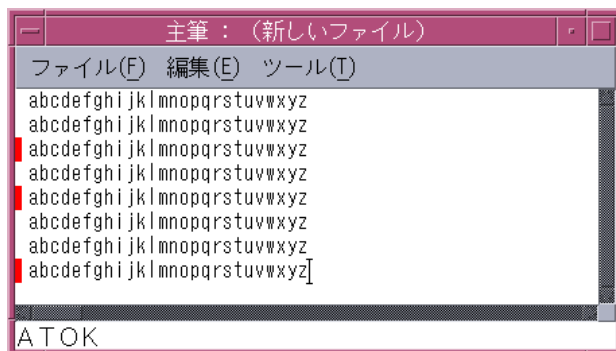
主筆：（新しいファイル）

ファイル(F) 編集(E) ツール(T)

abcdefghijklmnopqrstuvwxyz
abcdefghijklmnopqrstuvwxyz
abcdefghijklmnopqrstuvwxyz
abcdefghijklmnopqrstuvwxyz
abcdefghijklmnopqrstuvwxyz
abcdefghijklmnopqrstuvwxyz
abcdefghijklmnopqrstuvwxyz
abcdefghijklmnopqrstuvwxyz

ATOK